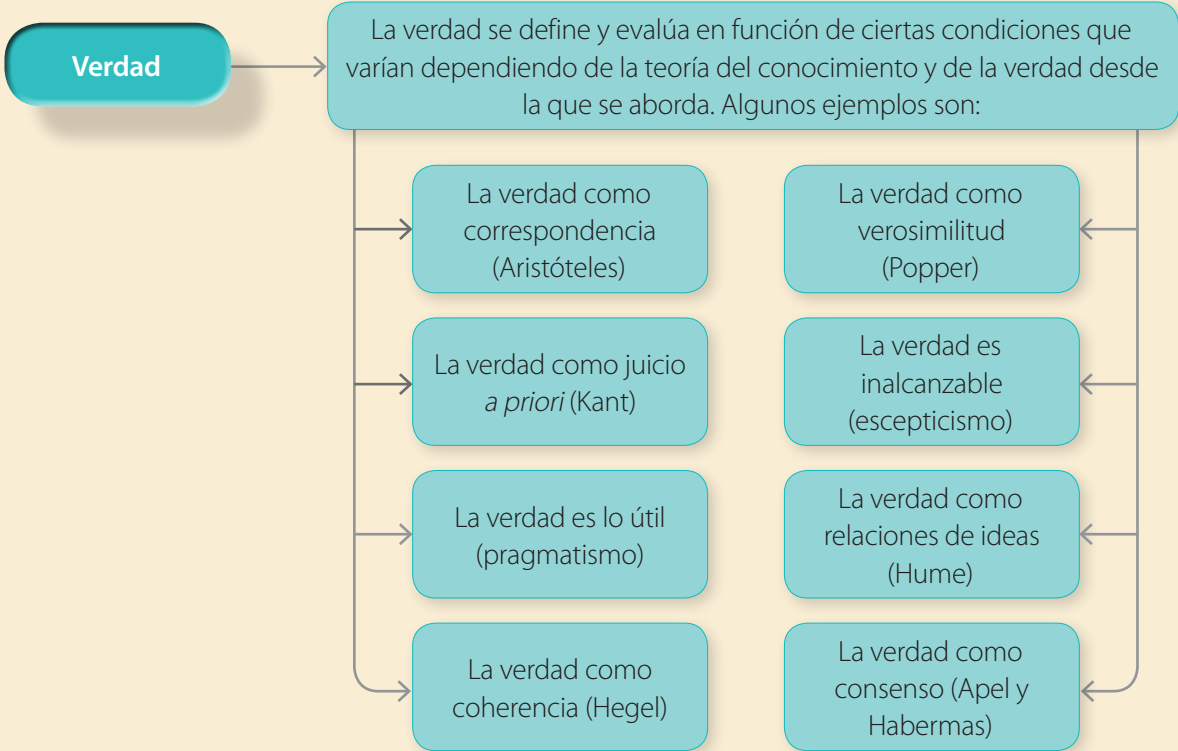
Verdad

La verdad se define y evalúa en función de ciertas condiciones que varían dependiendo de la teoría del conocimiento y de la verdad desde la que se aborda. Algunos ejemplos son:

La verdad como correspondencia (Aristóteles)

La verdad como verosimilitud (Popper)

La verdad como juicio *a priori* (Kant)

La verdad es inalcanzable (escepticismo)

La verdad es lo útil (pragmatismo)

La verdad como relaciones de ideas (Hume)

La verdad como coherencia (Hegel)

La verdad como consenso (Apel y Habermas)